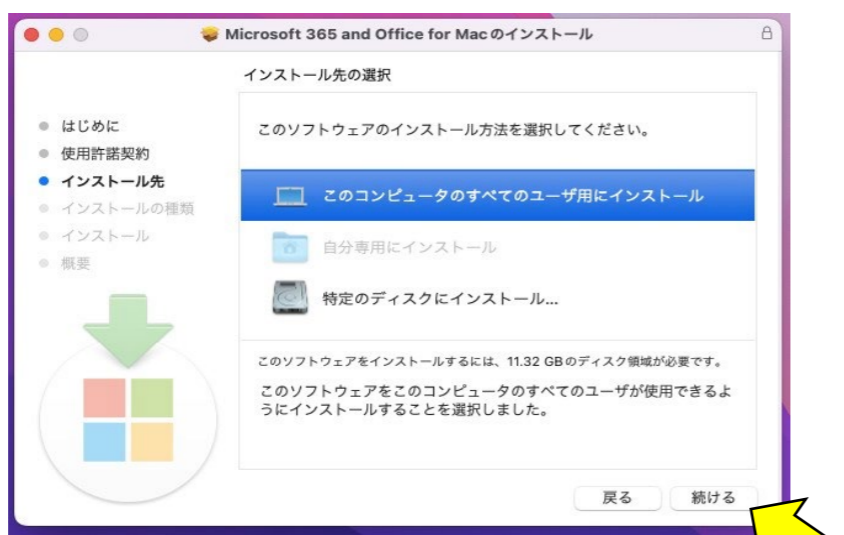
Microsoft 365 and Office for Macのインストール

インストール先の選択

はじめに
使用許諾契約
インストール先
インストールの種類
インストール
概要

このソフトウェアのインストール方法を選択してください。

このコンピュータのすべてのユーザ用にインストール

自分専用にインストール

特定のディスクにインストール...

このソフトウェアをインストールするには、11.32 GBのディスク領域が必要です。

このソフトウェアをこのコンピュータのすべてのユーザが使用できるようにインストールすることを選択しました。

戻る
続ける